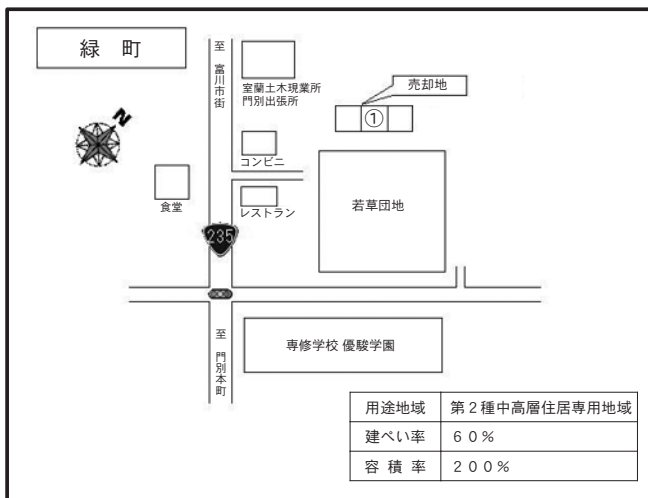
緑　町

至 富川市街

室蘭土木現業所
門別出張所

売却地

①

N

コンビニ

食堂

レストラン

若草団地

235

至 門別本町

専修学校 優駿学園

| 用途地域 | 第２種中高層住居専用地域 |
|---|---|
| 建ぺい率 | ６０％ |
| 容 積 率 | ２００％ |